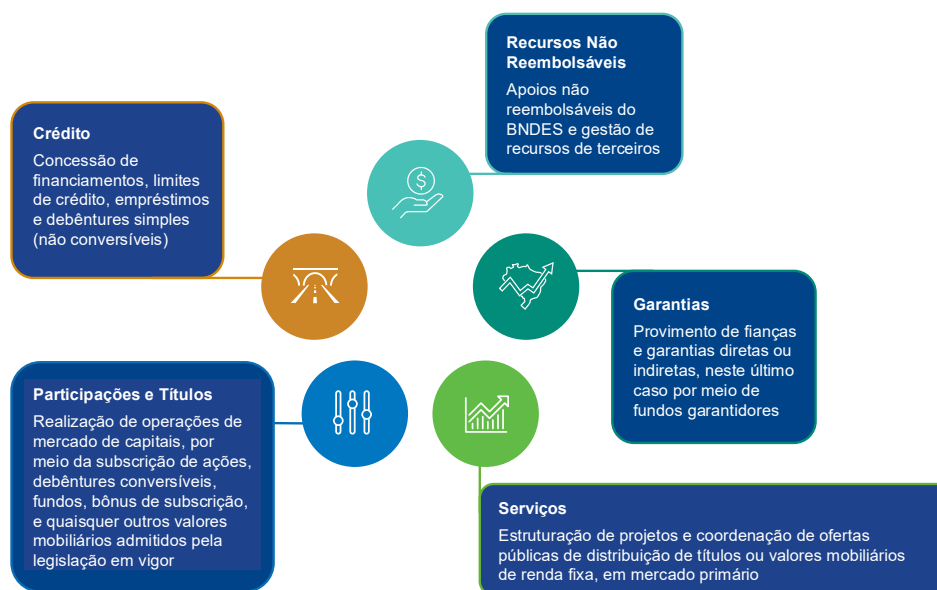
Recursos Não Reembolsáveis

Apoios não reembolsáveis do BNDES e gestão de recursos de terceiros

Crédito

Concessão de financiamentos, limites de crédito, empréstimos e debêntures simples (não conversíveis)

Garantias

Provimento de fianças e garantias diretas ou indiretas, neste último caso por meio de fundos garantidores

Participações e Títulos

Realização de operações de mercado de capitais, por meio da subscrição de ações, debêntures conversíveis, fundos, bônus de subscrição, e quaisquer outros valores mobiliários admitidos pela legislação em vigor

Serviços

Estruturação de projetos e coordenação de ofertas públicas de distribuição de títulos ou valores mobiliários de renda fixa, em mercado primário